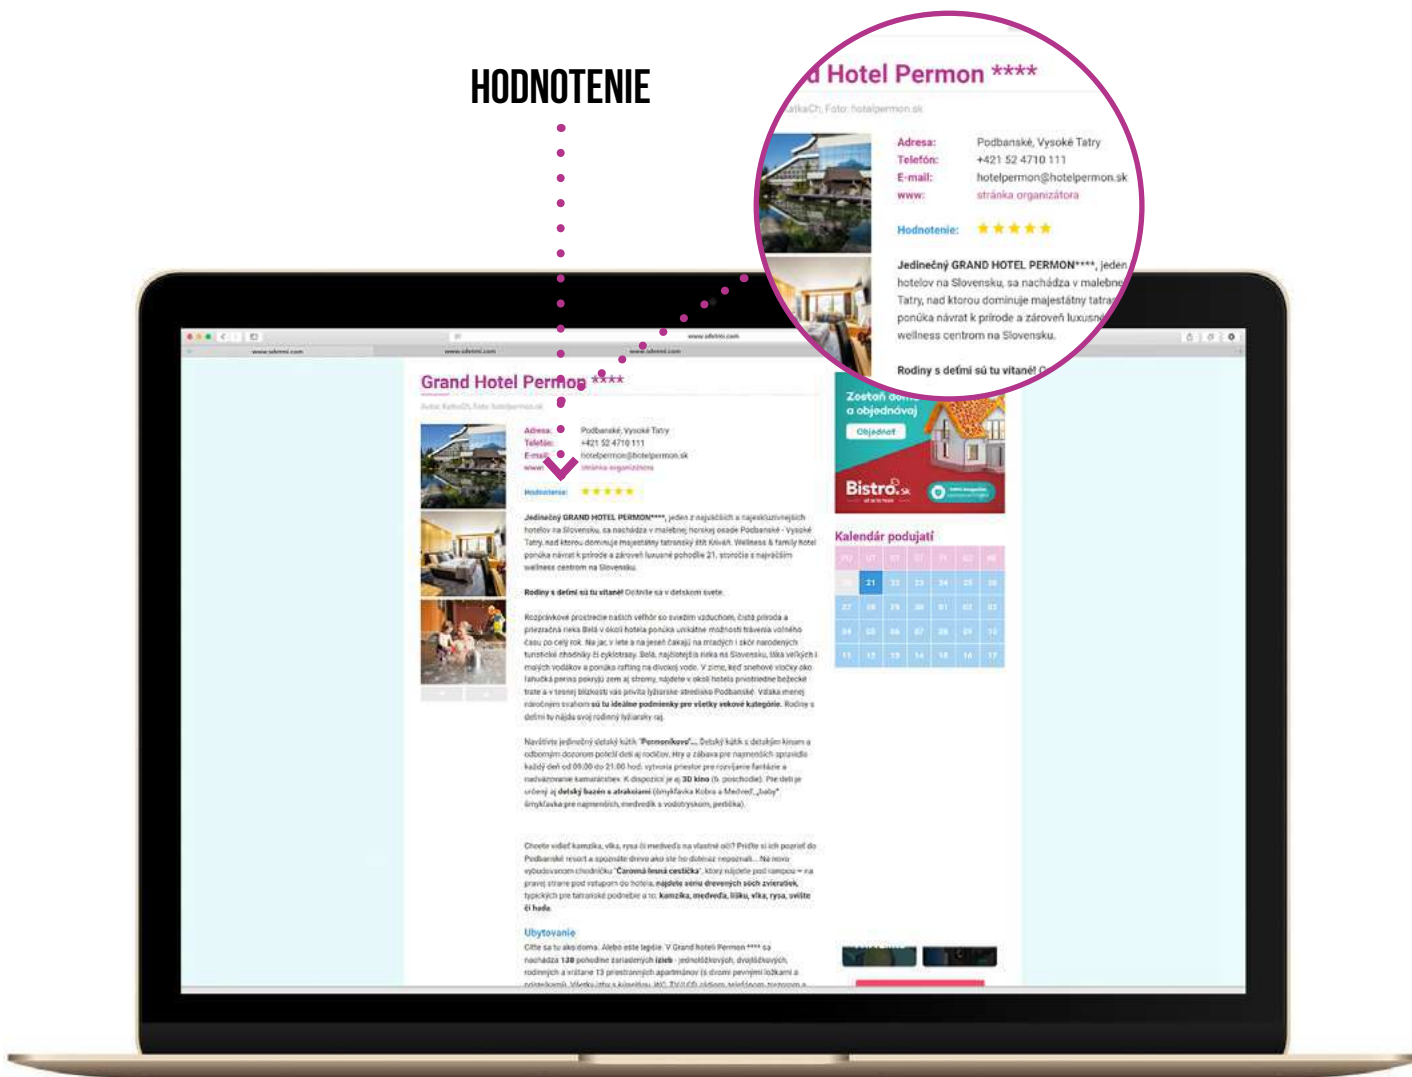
HODNOTENIE

d Hotel Permon ****

atkaCh, Foto: hotelpermon.sk

Adresa: Podbanské, Vysoké Tatry
Telefón: +421 52 4710 111
E-mail: hotelpermon@hotelpermon.sk
www: stránka organizátora

Hodnotenie: ★★★★★

Jedinečný GRAND HOTEL PERMON****, jeden hotelov na Slovensku, sa nachádza v malebne Tatry, nad ktorou dominuje majestátny tatra ponúka návrat k prírode a zároveň luxusn wellness centrom na Slovensku.

Rodiny s deťmi sú tu vítané! O

Grand Hotel Permon ****

Autor: KatkaCh, Foto: hotelpermon.sk

Adresa: Podbanské, Vysoké Tatry
Telefón: +421 52 4710 111
E-mail: hotelpermon@hotelpermon.sk
www: stránka organizátora

Hodnotenie: ★★★★★

Jedinečný GRAND HOTEL PERMON****, jeden z najväčších a najexkluzívnejších hotelov na Slovensku, sa nachádza v malebnej horskej osade Podbanské - Vysoké Tatry, nad ktorou dominuje majestátny tatranský štít Kriváň. Wellness & family hotel ponúka návrat k prírode a zároveň luxusné pohodlie 21. storočia s najväčším wellness centrom na Slovensku.

Rodiny s deťmi sú tu vítané! Ocitnite sa v detskom svete.

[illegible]

Ubytovanie

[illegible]

Zostaň doma a objednávaj
Objednať
Bistro.sk

Kalendár podujatí

| PO | UT | ST | ŠT | PI | SO | NE |
|---|---|---|---|---|---|---|
| 20 | 21 | 22 | 23 | 24 | 25 | 26 |
| 27 | 28 | 29 | 30 | 01 | 02 | 03 |
| 04 | 05 | 06 | 07 | 08 | 09 | 10 |
| 11 | 12 | 13 | 14 | 15 | 16 | 17 |

www.sdetmi.com